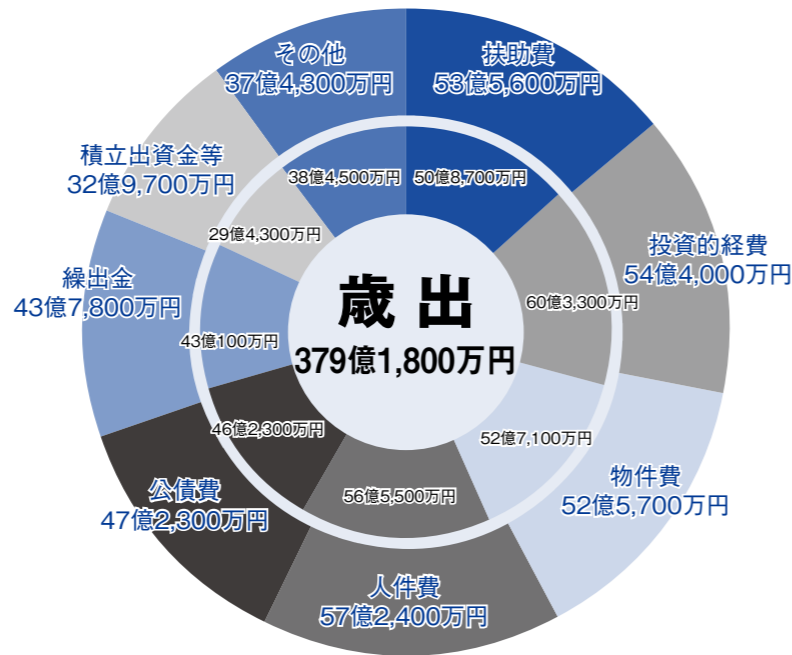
歳出
379億1,800万円

扶助費
53億5,600万円

投資的経費
54億4,000万円

物件費
52億5,700万円

人件費
57億2,400万円

公債費
47億2,300万円

繰出金
43億7,800万円

積立出資金等
32億9,700万円

その他
37億4,300万円

50億8,700万円
60億3,300万円
52億7,100万円
56億5,500万円
46億2,300万円
43億100万円
29億4,300万円
38億4,500万円